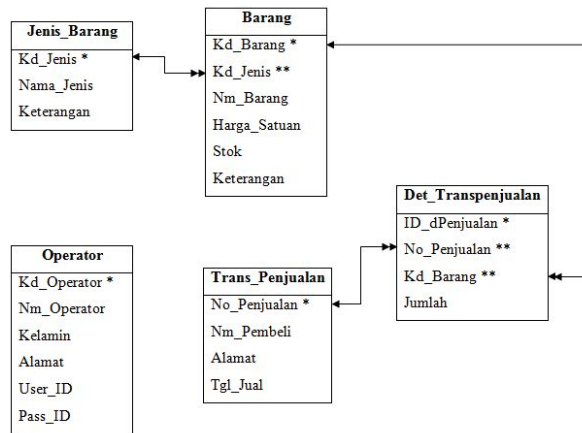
Jenis_Barang
Kd_Jenis *
Nama_Jenis
Keterangan

Barang
Kd_Barang *
Kd_Jenis **
Nm_Barang
Harga_Satuan
Stok
Keterangan

Det_Transpenjualan
ID_dPenjualan *
No_Penjualan **
Kd_Barang **
Jumlah

Operator
Kd_Operator *
Nm_Operator
Kelamin
Alamat
User_ID
Pass_ID

Trans_Penjualan
No_Penjualan *
Nm_Pembeli
Alamat
Tgl_Jual